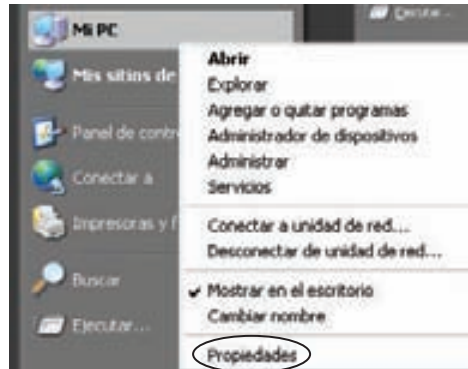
Mi PC
Mis sitios de
Panel de contr
Conectar a
Impresoras y f
Buscar
Ejecutar...
Ocultar...

Abrir
Explorar
Agregar o quitar programas
Administrador de dispositivos
Administrar
Servicios
Conectar a unidad de red...
Desconectar de unidad de red...
✔ Mostrar en el escritorio
Cambiar nombre
Propiedades